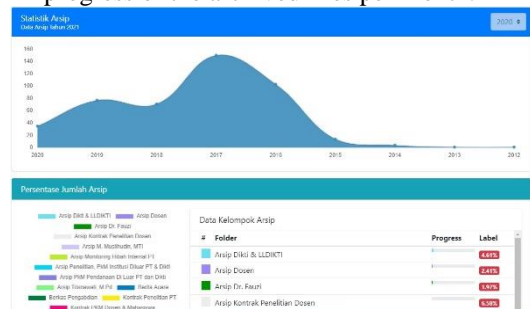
Statistik Arsip
Data Arsip tahun 2021

2020

160
140
120
100
80
60
40
20
0

2020 2019 2018 2017 2016 2015 2014 2013 2012

Persentase Jumlah Arsip

Arsip Dikti & LLDIKTI
Arsip Dosen
Arsip Dr. Fauzi
Arsip Kontrak Penelitian Dosen
Arsip M. Mustihudin, MTI
Arsip Monitoring Hibah Internal FT
Arsip Penelitian, PkM Institusi Diluar PT & Dikti
Arsip PkM Pendanaan Di Luar PT dan Dikti
Arsip Trimawati, M.Pd
Berita Acara
Berkas Pengabdian
Kontrak Penelitian PT
Kontrak PKM Dosen & Mahasiswa

Data Kelompok Arsip

| # | Folder | Progress | Label |
|---|---|---|---|
| | Arsip Dikti & LLDIKTI | | 4.65% |
| | Arsip Dosen | | 2.41% |
| | Arsip Dr. Fauzi | | 3.97% |
| | Arsip Kontrak Penelitian Dosen | | 6.58% |